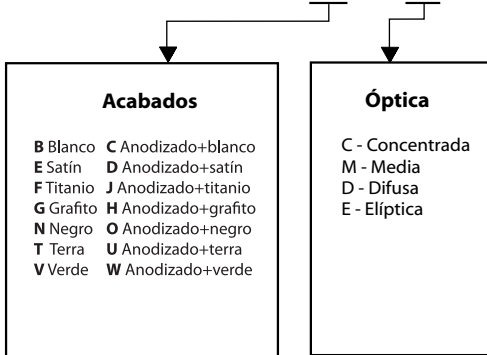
Acabados

B Blanco C Anodizado+blanco
E Satín D Anodizado+satín
F Titanio J Anodizado+titanio
G Grafito H Anodizado+grafito
N Negro O Anodizado+negro
T Terra U Anodizado+terra
V Verde W Anodizado+verde

Óptica

C - Concentrada
M - Media
D - Difusa
E - Elíptica